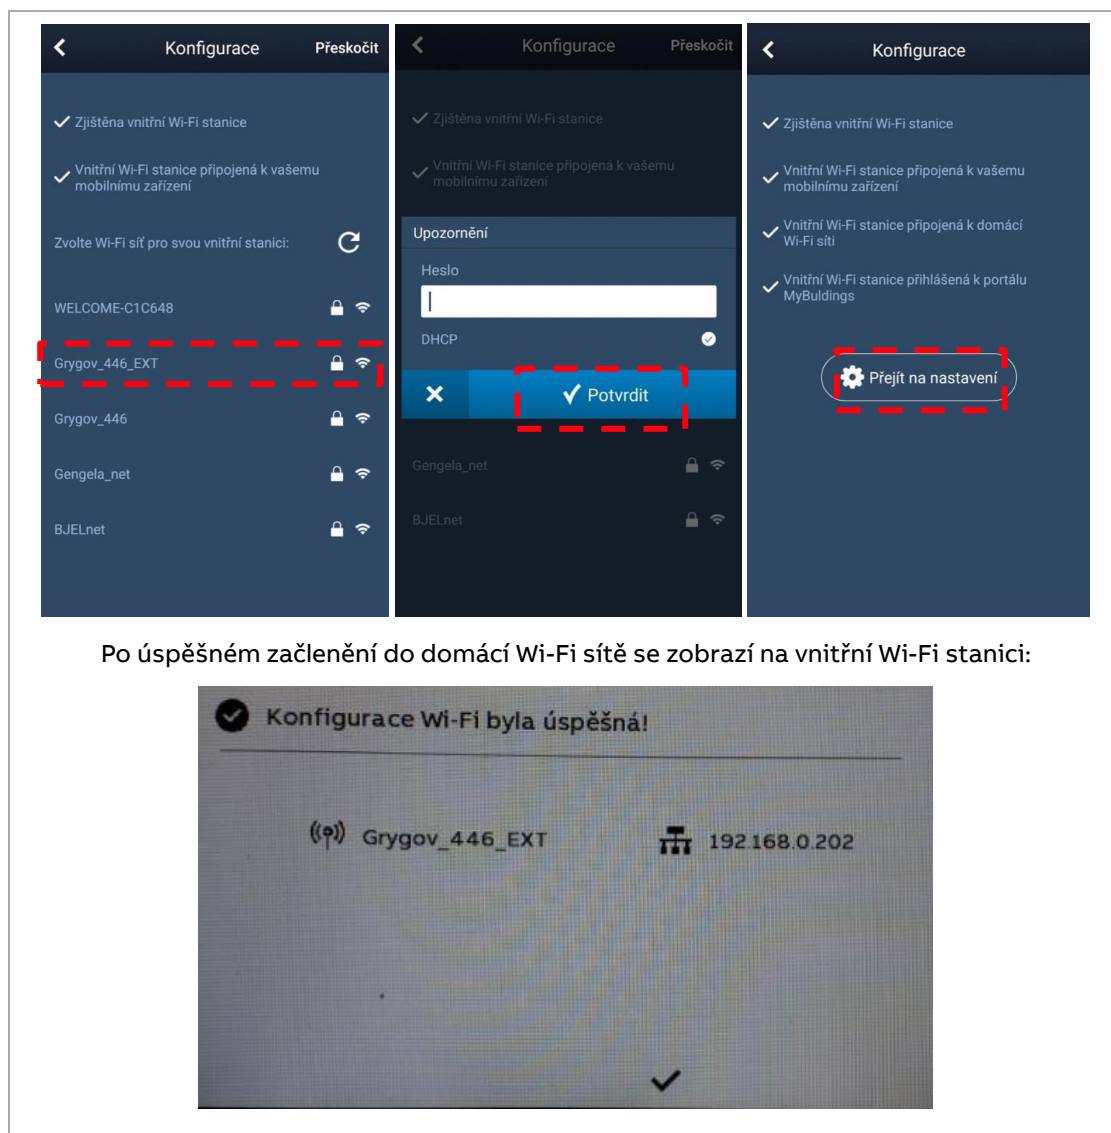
Konfigurace Přeskočit

Zjištěna vnitřní Wi-Fi stanice

Vnitřní Wi-Fi stanice připojená k vašemu mobilnímu zařízení

Zvolte Wi-Fi síť pro svou vnitřní stanici:

WELCOME-C1C648

Grygov_446_EXT

Grygov_446

Gengela_net

BJELnet

Konfigurace Přeskočit

Zjištěna vnitřní Wi-Fi stanice

Vnitřní Wi-Fi stanice připojená k vašemu mobilnímu zařízení

Upozornění

Heslo

DHCP

Potvrdit

Gengela_net

BJELnet

Konfigurace

Zjištěna vnitřní Wi-Fi stanice

Vnitřní Wi-Fi stanice připojená k vašemu mobilnímu zařízení

Vnitřní Wi-Fi stanice připojená k domácí Wi-Fi síti

Vnitřní Wi-Fi stanice přihlášená k portálu MyBuldings

Přejít na nastavení

Po úspěšném začlenění do domácí Wi-Fi sítě se zobrazí na vnitřní Wi-Fi stanici:

Konfigurace Wi-Fi byla úspěšná!

Grygov_446_EXT

192.168.0.202